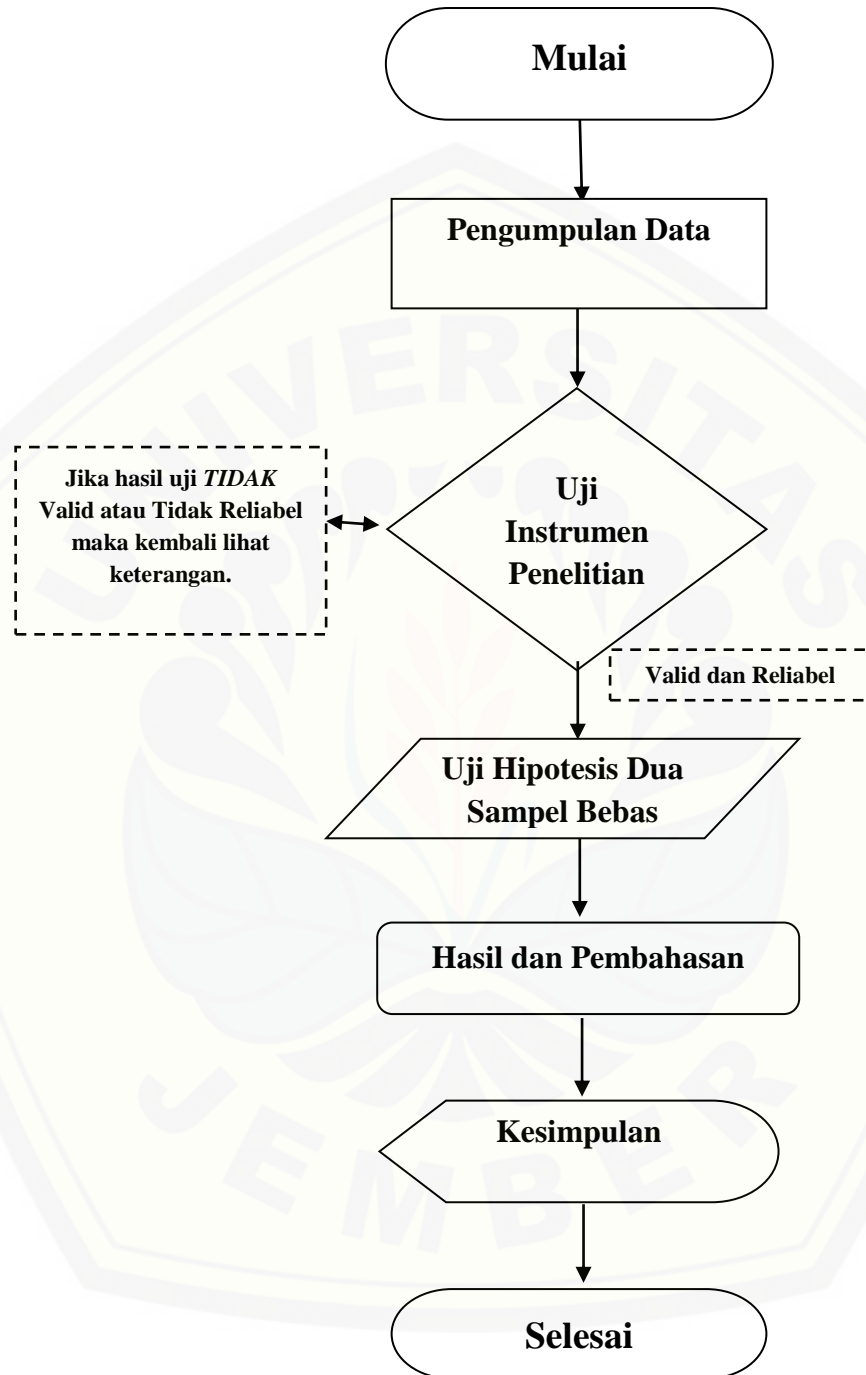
Mulai

Pengumpulan Data

Jika hasil uji *TIDAK* Valid atau Tidak Reliabel maka kembali lihat keterangan.

Uji Instrumen Penelitian

Valid dan Reliabel

Uji Hipotesis Dua Sampel Bebas

Hasil dan Pembahasan

Kesimpulan

Selesai

UNIVERSITAS JEMBER